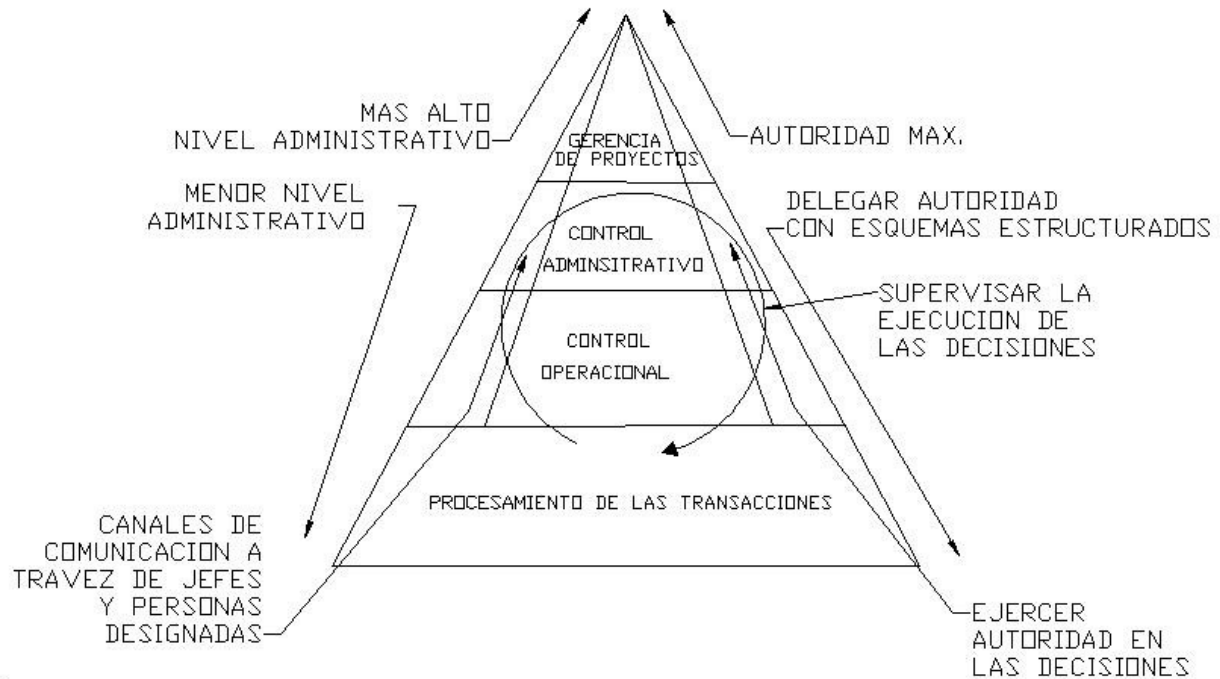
MAS ALTO NIVEL ADMINISTRATIVO

GERENCIA DE PROYECTOS

AUTORIDAD MAX.

MENOR NIVEL ADMINISTRATIVO

DELEGAR AUTORIDAD CON ESQUEMAS ESTRUCTURADOS

CONTROL ADMINSITRATIVO

SUPERVISAR LA EJECUCION DE LAS DECISIONES

CONTROL OPERACIONAL

PROCESAMIENTO DE LAS TRANSACCIONES

CANALES DE COMUNICACION A TRAVEZ DE JEFES Y PERSONAS DESIGNADAS

EJERCER AUTORIDAD EN LAS DECISIONES